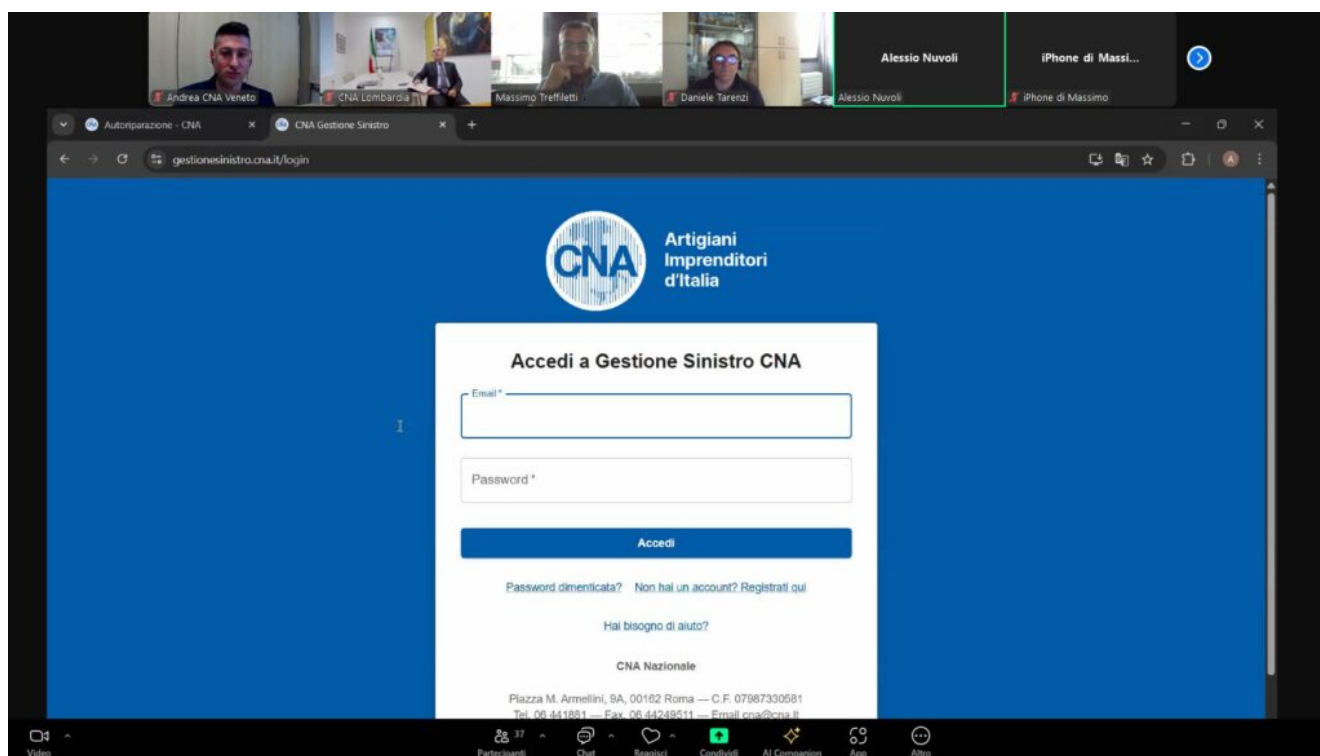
Andrea CNA Veneto
CNA Lombardia
Massimo Treffiletti
Daniele Tarenzi
Alessio Nuvoli
Alessio Nuvoli
iPhone di Massi...
iPhone di Massimo

Autoriparazione - CNA
CNA Gestione Sinistro
gestionesinistro.cna.it/login

CNA
Artigiani
Imprenditori
d'Italia

Accedi a Gestione Sinistro CNA

Email *

Password *

Accedi

Password dimenticata? Non hai un account? Registrati qui

Hai bisogno di aiuto?

CNA Nazionale

Piazza M. Armellini, 9A, 00162 Roma — C.F. 07987330581
Tel. 06 441881 — Fax. 06 44249511 — Email cna@cna.it

Video
37
Partecipanti
Chat
Reagisci
Condividi
AI Companion
App
Altro